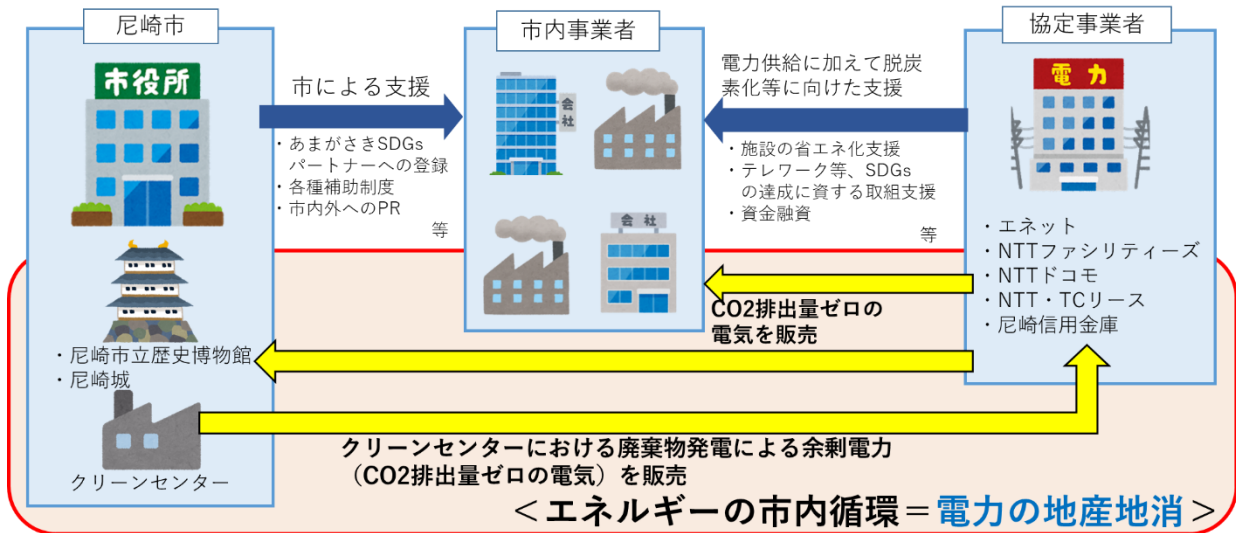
尼崎市

市役所

市による支援

・あまがさきSDGsパートナーへの登録
・各種補助制度
・市内外へのPR
等

市内事業者

会社

会社

協定事業者

電力

電力供給に加えて脱炭素化等に向けた支援

・施設の省エネ化支援
・テレワーク等、SDGsの達成に資する取組支援
・資金融資
等

・エネット
・NTTファシリティーズ
・NTTドコモ
・NTT・TCリース
・尼崎信用金庫

CO2排出量ゼロの電気を販売

・尼崎市立歴史博物館
・尼崎城

クリーンセンター

クリーンセンターにおける廃棄物発電による余剰電力（CO2排出量ゼロの電気）を販売

＜エネルギーの市内循環＝電力の地産地消＞